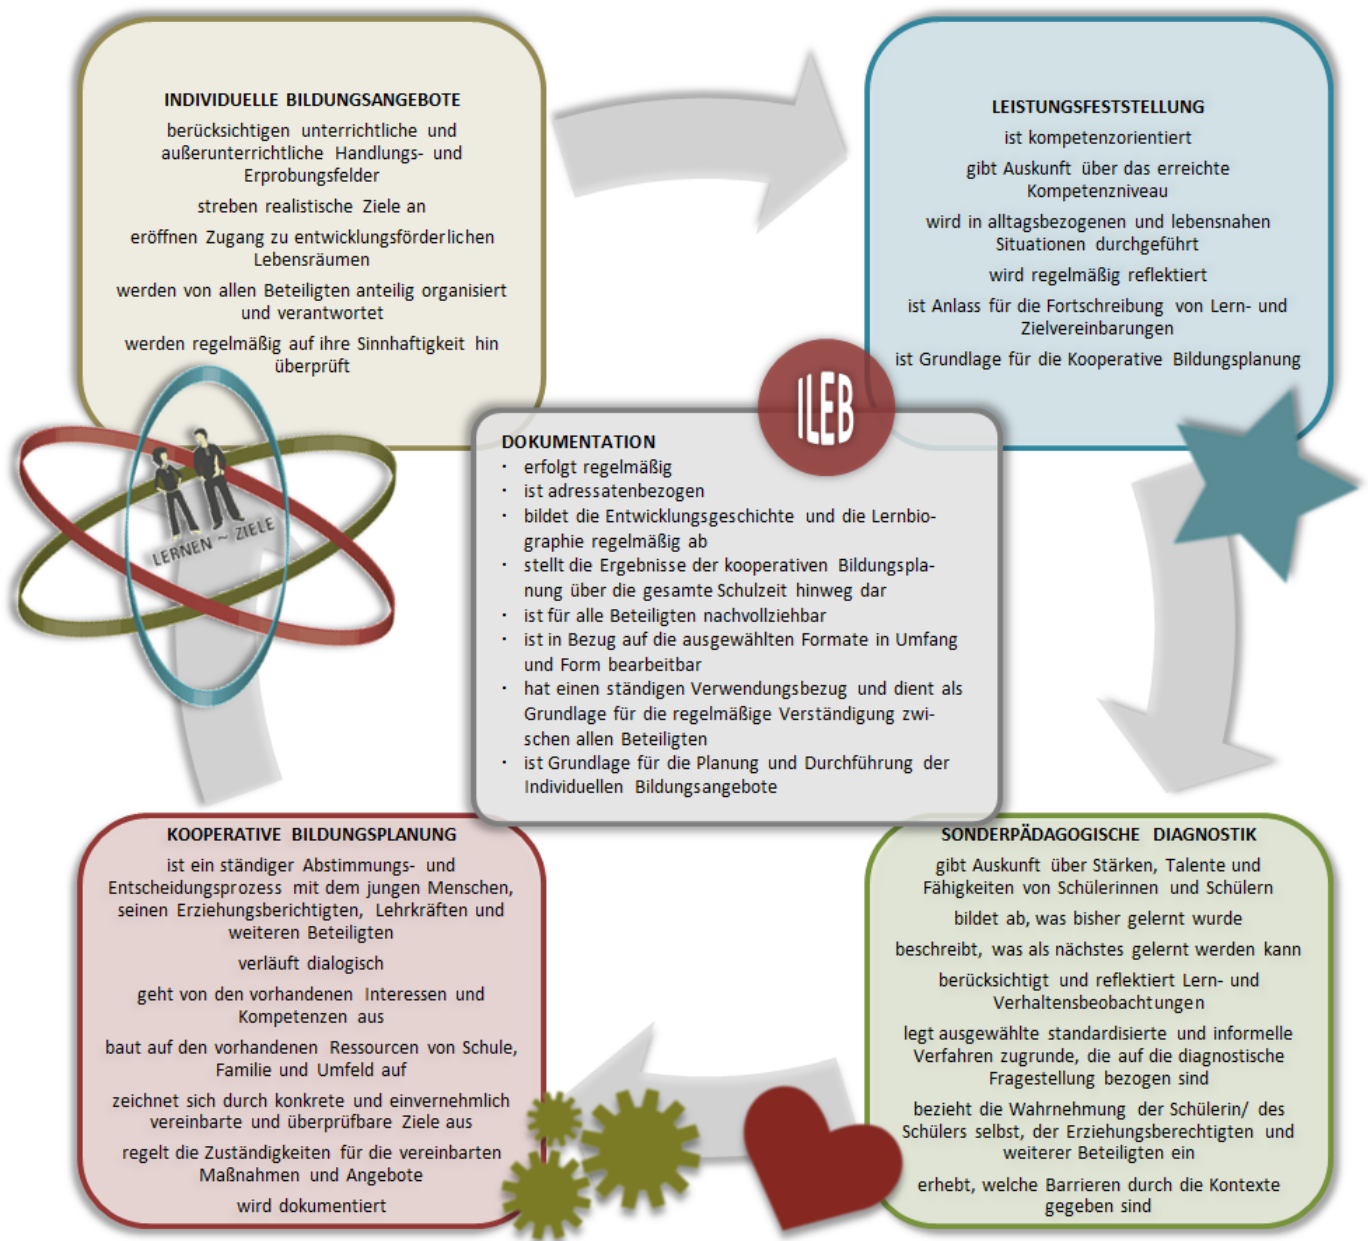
INDIVIDUELLE BILDUNGSANGEBOTE

berücksichtigen unterrichtliche und außerunterrichtliche Handlungs- und Erprobungsfelder

streben realistische Ziele an

eröffnen Zugang zu entwicklungsförderlichen Lebensräumen

werden von allen Beteiligten anteilig organisiert und verantwortet

werden regelmäßig auf ihre Sinnhaftigkeit hin überprüft

LEISTUNGSFESTSTELLUNG

ist kompetenzorientiert

gibt Auskunft über das erreichte Kompetenzniveau

wird in alltagsbezogenen und lebensnahen Situationen durchgeführt

wird regelmäßig reflektiert

ist Anlass für die Fortschreibung von Lern- und Zielvereinbarungen

ist Grundlage für die Kooperative Bildungsplanung

ILEB

LERNEN ~ ZIELE

DOKUMENTATION

· erfolgt regelmäßig
· ist adressatenbezogen
· bildet die Entwicklungsgeschichte und die Lernbiographie regelmäßig ab
· stellt die Ergebnisse der kooperativen Bildungsplanung über die gesamte Schulzeit hinweg dar
· ist für alle Beteiligten nachvollziehbar
· ist in Bezug auf die ausgewählten Formate in Umfang und Form bearbeitbar
· hat einen ständigen Verwendungsbezug und dient als Grundlage für die regelmäßige Verständigung zwischen allen Beteiligten
· ist Grundlage für die Planung und Durchführung der Individuellen Bildungsangebote

KOOPERATIVE BILDUNGSPLANUNG

ist ein ständiger Abstimmungs- und Entscheidungsprozess mit dem jungen Menschen, seinen Erziehungsberichtigten, Lehrkräften und weiteren Beteiligten

verläuft dialogisch

geht von den vorhandenen Interessen und Kompetenzen aus

baut auf den vorhandenen Ressourcen von Schule, Familie und Umfeld auf

zeichnet sich durch konkrete und einvernehmlich vereinbarte und überprüfbare Ziele aus

regelt die Zuständigkeiten für die vereinbarten Maßnahmen und Angebote

wird dokumentiert

SONDERPÄDAGOGISCHE DIAGNOSTIK

gibt Auskunft über Stärken, Talente und Fähigkeiten von Schülerinnen und Schülern

bildet ab, was bisher gelernt wurde

beschreibt, was als nächstes gelernt werden kann

berücksichtigt und reflektiert Lern- und Verhaltensbeobachtungen

legt ausgewählte standardisierte und informelle Verfahren zugrunde, die auf die diagnostische Fragestellung bezogen sind

bezieht die Wahrnehmung der Schülerin/ des Schülers selbst, der Erziehungsberechtigten und weiterer Beteiligten ein

erhebt, welche Barrieren durch die Kontexte gegeben sind